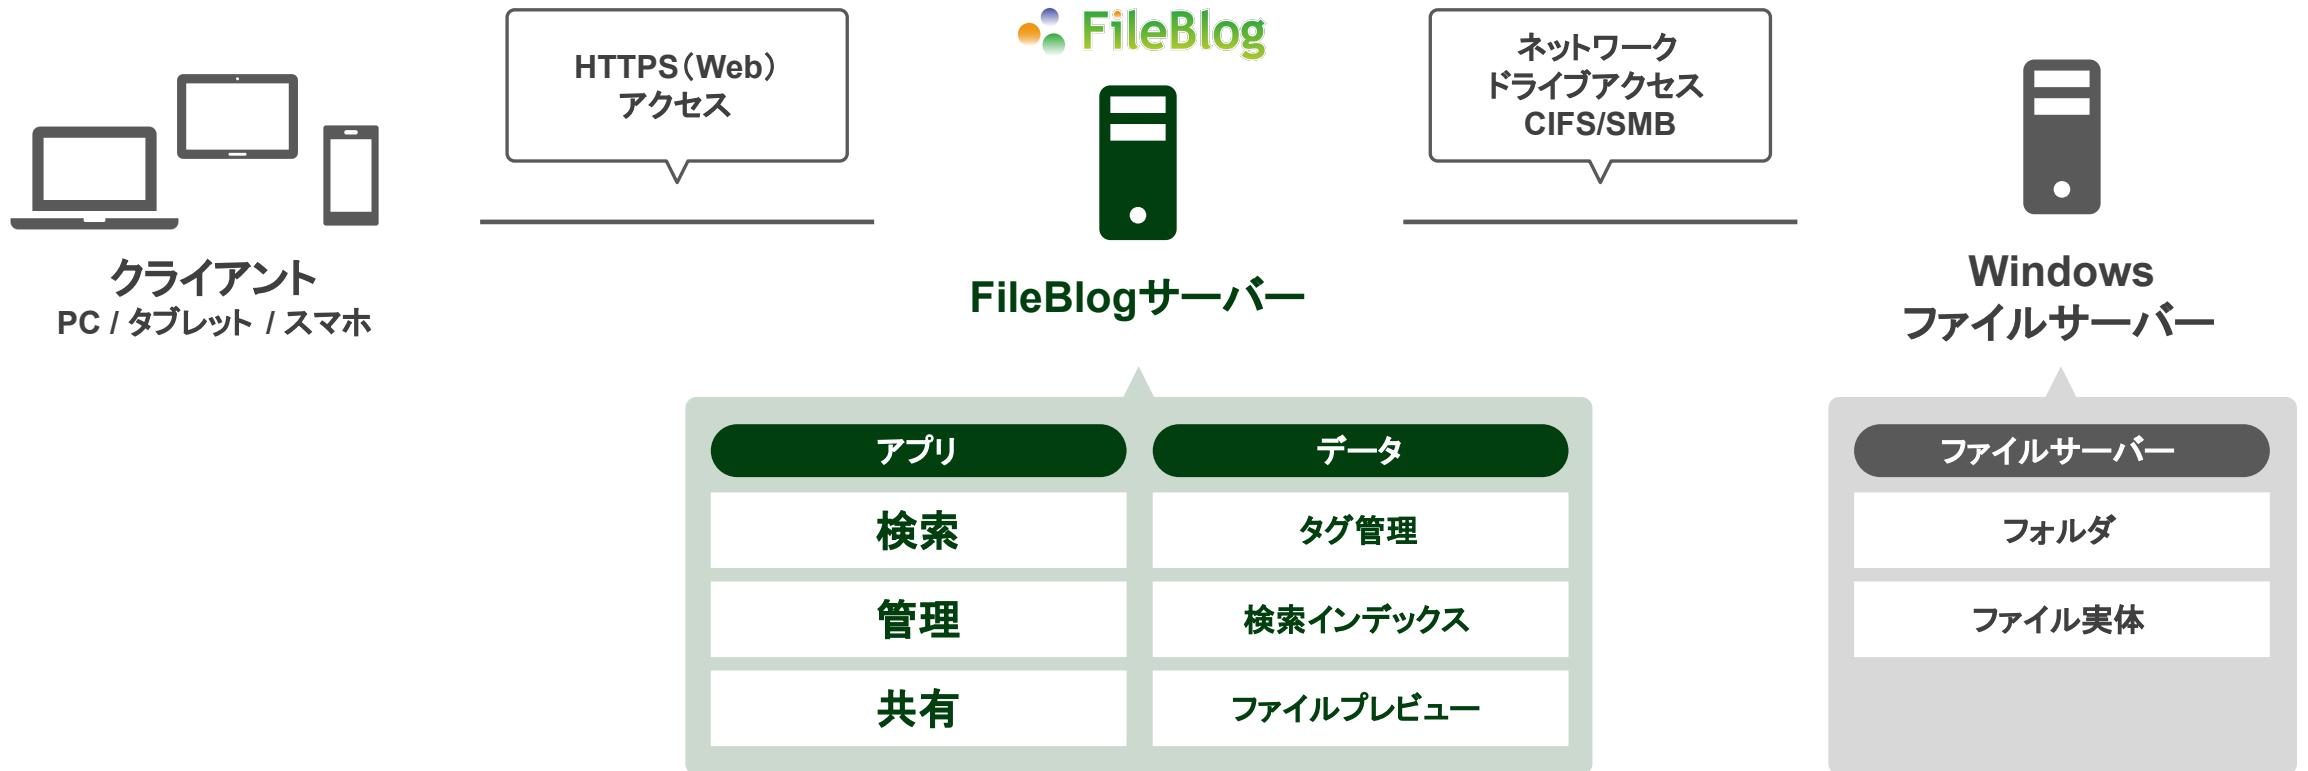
HTTPS（Web）
アクセス

FileBlog

ネットワーク
ドライブアクセス
CIFS/SMB

クライアント
PC / タブレット / スマホ

FileBlogサーバー

Windows
ファイルサーバー

| アプリ | データ |
|---|---|
| 検索 | タグ管理 |
| 管理 | 検索インデックス |
| 共有 | ファイルプレビュー |

| ファイルサーバー |
|---|
| フォルダ |
| ファイル実体 |